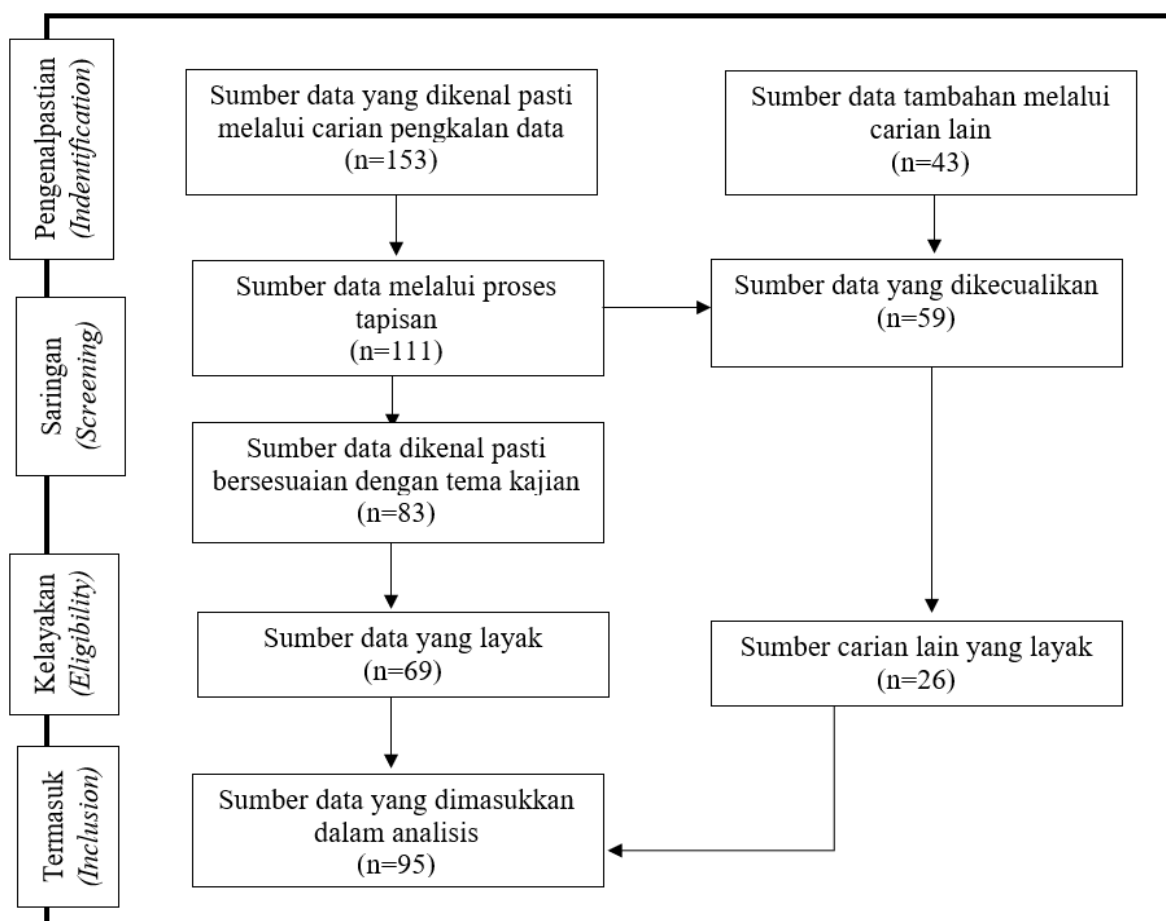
Pengenalpastian (Indentification)

Sumber data yang dikenal pasti melalui carian pengkalan data (n=153)

Sumber data tambahan melalui carian lain (n=43)

Saringan (Screening)

Sumber data melalui proses tapisan (n=111)

Sumber data yang dikecualikan (n=59)

Sumber data dikenal pasti bersesuaian dengan tema kajian (n=83)

Kelayakan (Eligibility)

Sumber data yang layak (n=69)

Sumber carian lain yang layak (n=26)

Termasuk (Inclusion)

Sumber data yang dimasukkan dalam analisis (n=95)